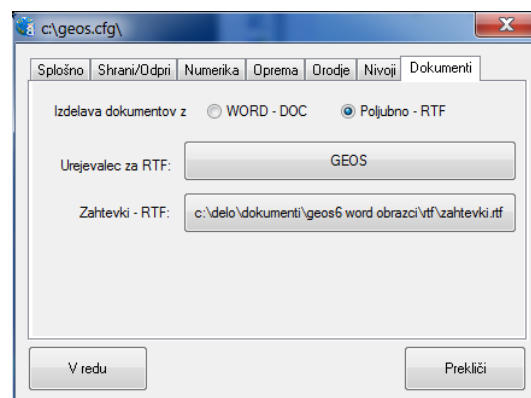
c:\geos.cfg\

Splošno | Shrani/Odpri | Numerika | Oprema | Orodje | Nivoji | Dokumenti

Izdelava dokumentov z WORD - DOC Poljubno - RTF

Urejevalec za RTF: GEOS

Zahtevki - RTF: c:\delo\dokumenti\geos6 word obrazci\vtf\zahtevki.rtf

V redu

Prekliči